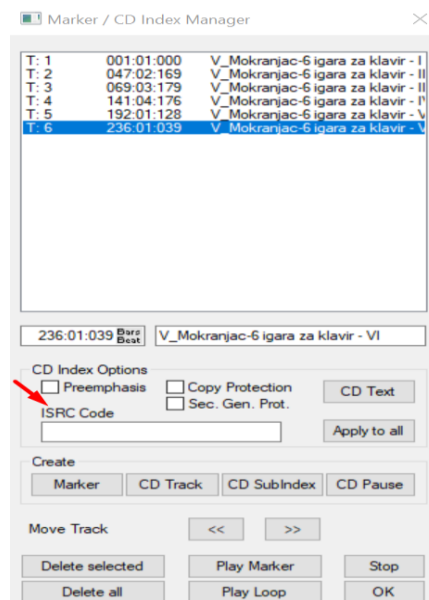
Marker / CD Index Manager

| | | |
|---|---|---|
| T: 1 | 001:01:000 | V_Mokranjac-6 igara za klavir - I |
| T: 2 | 047:02:169 | V_Mokranjac-6 igara za klavir - II |
| T: 3 | 069:03:179 | V_Mokranjac-6 igara za klavir - II |
| T: 4 | 141:04:176 | V_Mokranjac-6 igara za klavir - I' |
| T: 5 | 192:01:128 | V_Mokranjac-6 igara za klavir - V |
| T: 6 | 236:01:039 | V_Mokranjac-6 igara za klavir - V |

236:01:039 Bars Beat V_Mokranjac-6 igara za klavir - VI

CD Index Options
Preemphasis
Copy Protection
Sec. Gen. Prot.
CD Text
ISRC Code
Apply to all

Create
Marker
CD Track
CD SubIndex
CD Pause

Move Track
<<
>>

Delete selected
Play Marker
Stop
Delete all
Play Loop
OK